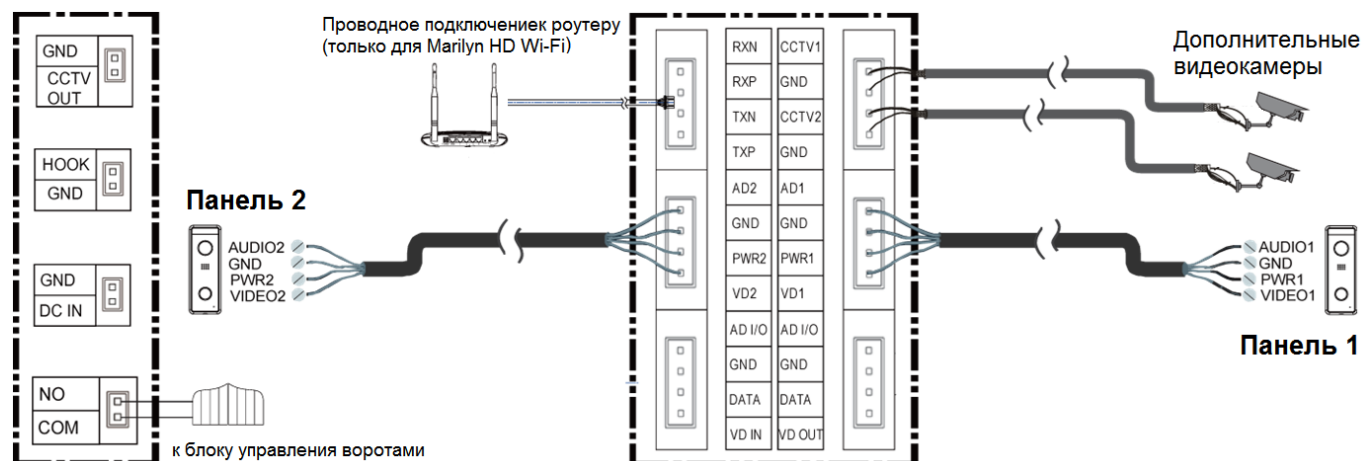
GND
CCTV OUT

HOOK
GND

GND
DC IN

NO
COM

к блоку управления воротами

Проводное подключениек роутеру (только для Marilyn HD Wi-Fi)

Панель 2

AUDIO2
GND
PWR2
VIDEO2

| RXN | CCTV1 |
|---|---|
| RXP | GND |
| TXN | CCTV2 |
| TXP | GND |
| AD2 | AD1 |
| GND | GND |
| PWR2 | PWR1 |
| VD2 | VD1 |
| AD I/O | AD I/O |
| GND | GND |
| DATA | DATA |
| VD IN | VD OUT |

Дополнительные видеокамеры

AUDIO1
GND
PWR1
VIDEO1

Панель 1